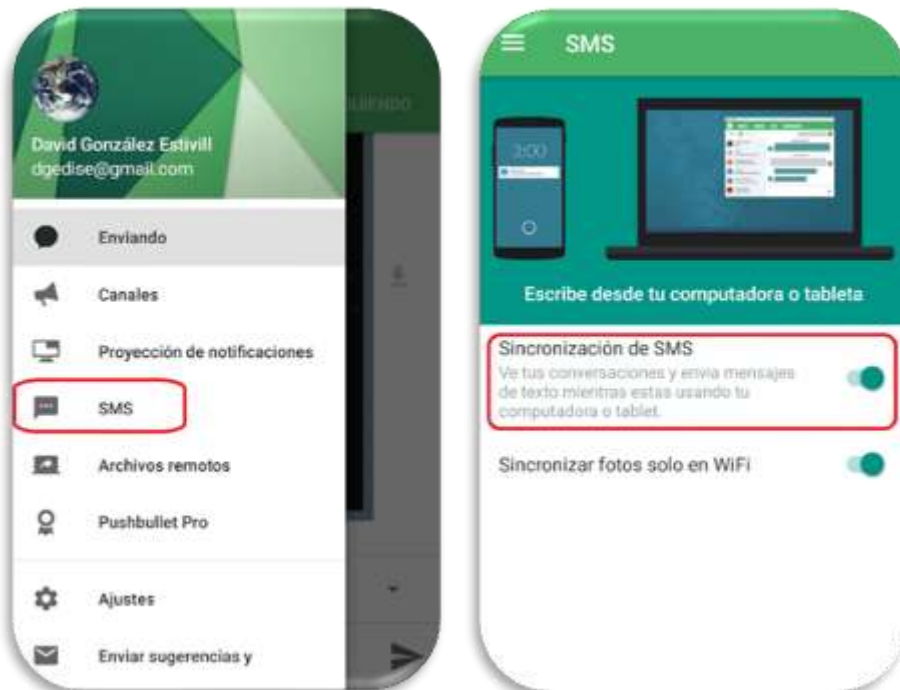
David González Estivill
dgedise@gmail.com

ENVIANDO

Enviando

Canales

Proyección de notificaciones

SMS

Archivos remotos

Pushbullet Pro

Ajustes

Enviar sugerencias y

SMS

2:00

Escribe desde tu computadora o tableta

Sincronización de SMS
Ve tus conversaciones y envía mensajes de texto mientras estas usando tu computadora o tablet.

Sincronizar fotos solo en WiFi